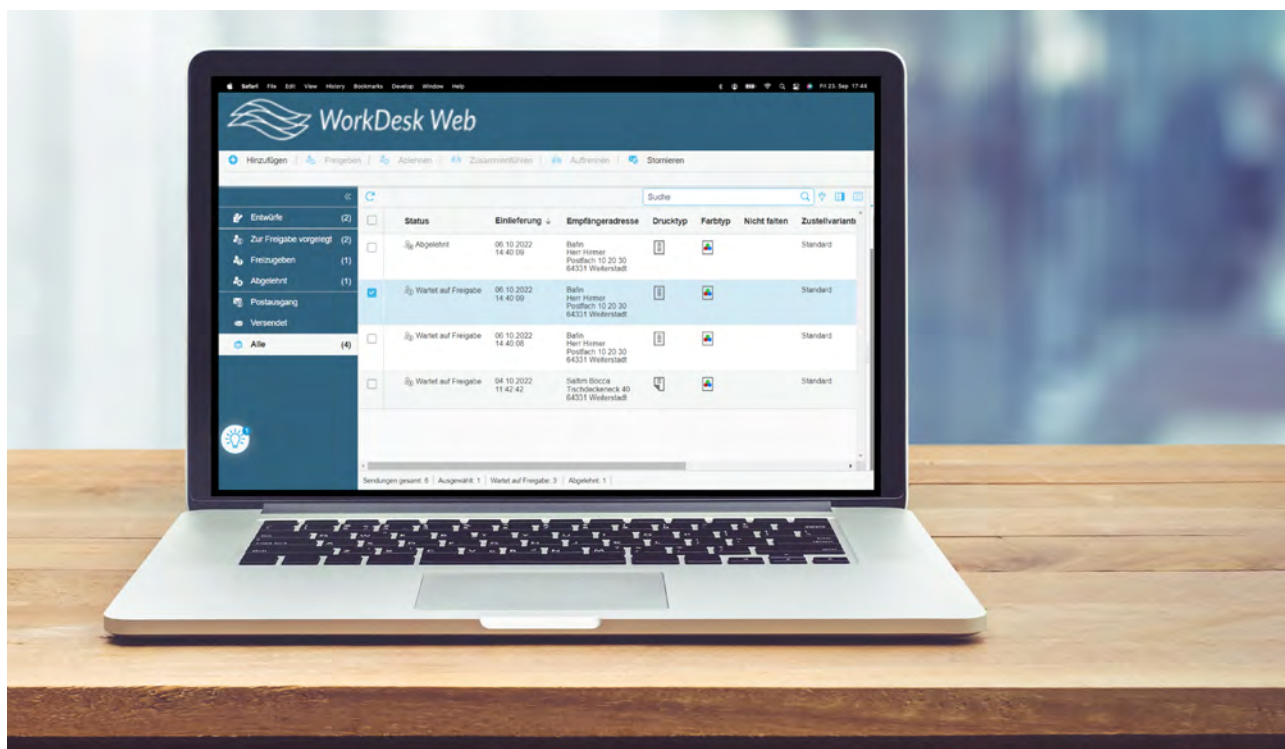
Safari File Edit View History Bookmarks Develop Window Help

Fri 23. Sep 17:44

WorkDesk Web

Hinzufügen | Freigeben | Ablehnen | Zusammenführen | Auftrennen | Stornieren

Suche

| | Status | Einlieferung ↓ | Empfängeradresse | Drucktyp | Farbtyp | Nicht falten | Zustellvariante |
|---|---|---|---|---|---|---|---|
| | Abgelehnt | 06.10.2022 14:40:09 | Bafin Herr Hirmer Postfach 10 20 30 64331 Weiterstadt | | | | Standard |
| | Wartet auf Freigabe | 06.10.2022 14:40:09 | Bafin Herr Hirmer Postfach 10 20 30 64331 Weiterstadt | | | | Standard |
| | Wartet auf Freigabe | 06.10.2022 14:40:08 | Bafin Herr Hirmer Postfach 10 20 30 64331 Weiterstadt | | | | Standard |
| | Wartet auf Freigabe | 04.10.2022 11:42:42 | Saltim Bocca Tischdeckeneck 40 64331 Weiterstadt | | | | Standard |

Entwürfe (2)
Zur Freigabe vorgelegt (2)
Freizugeben (1)
Abgelehnt (1)
Postausgang
Versendet
Alle (4)

Sendungen gesamt: 6 | Ausgewählt: 1 | Wartet auf Freigabe: 3 | Abgelehnt: 1